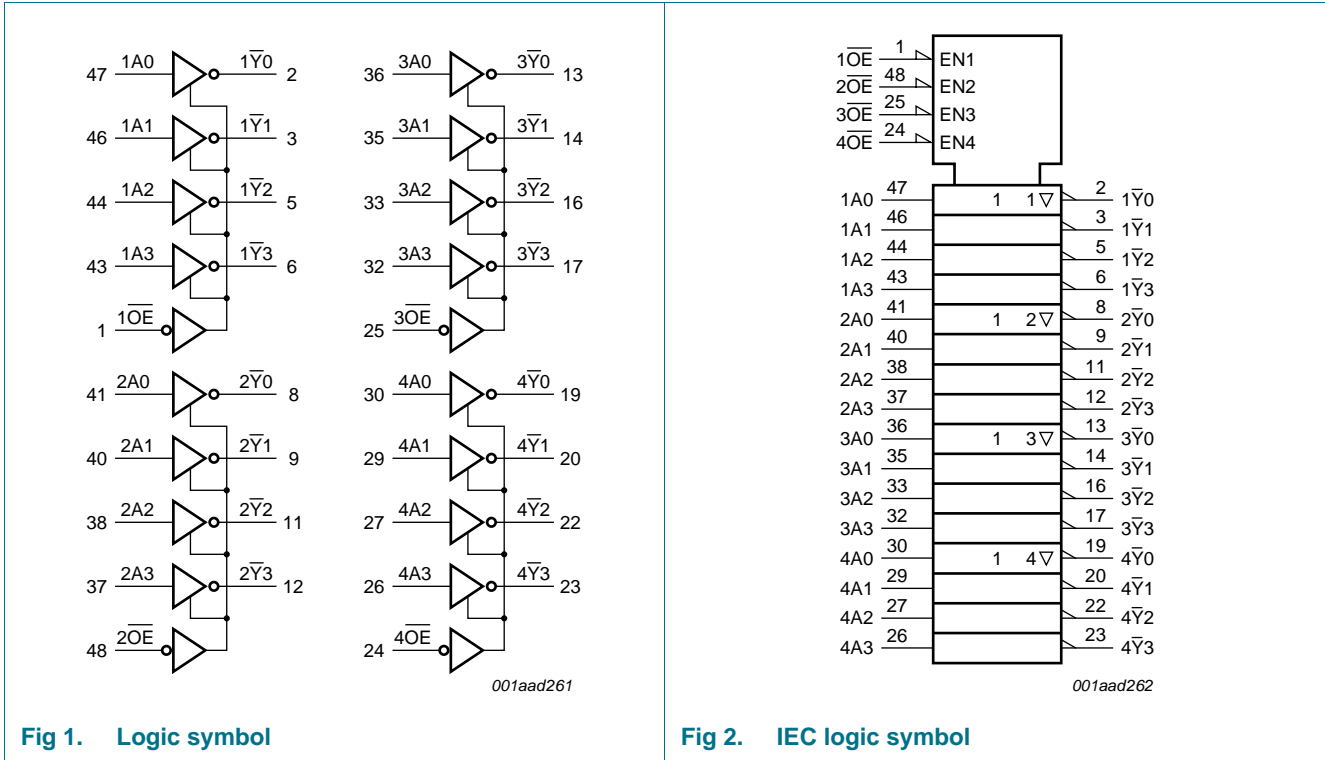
47 1A0 $1\overline{Y}0$ 2
46 1A1 $1\overline{Y}1$ 3
44 1A2 $1\overline{Y}2$ 5
43 1A3 $1\overline{Y}3$ 6
1 $1\overline{OE}$
41 2A0 $2\overline{Y}0$ 8
40 2A1 $2\overline{Y}1$ 9
38 2A2 $2\overline{Y}2$ 11
37 2A3 $2\overline{Y}3$ 12
48 $2\overline{OE}$

36 3A0 $3\overline{Y}0$ 13
35 3A1 $3\overline{Y}1$ 14
33 3A2 $3\overline{Y}2$ 16
32 3A3 $3\overline{Y}3$ 17
25 $3\overline{OE}$
30 4A0 $4\overline{Y}0$ 19
29 4A1 $4\overline{Y}1$ 20
27 4A2 $4\overline{Y}2$ 22
26 4A3 $4\overline{Y}3$ 23
24 $4\overline{OE}$

001aad261

Fig 1. Logic symbol

$1\overline{OE}$ 1 EN1
$2\overline{OE}$ 48 EN2
$3\overline{OE}$ 25 EN3
$4\overline{OE}$ 24 EN4

1A0 47 1 1▽ 2 $1\overline{Y}0$
1A1 46 3 $1\overline{Y}1$
1A2 44 5 $1\overline{Y}2$
1A3 43 6 $1\overline{Y}3$
2A0 41 1 2▽ 8 $2\overline{Y}0$
2A1 40 9 $2\overline{Y}1$
2A2 38 11 $2\overline{Y}2$
2A3 37 12 $2\overline{Y}3$
3A0 36 1 3▽ 13 $3\overline{Y}0$
3A1 35 14 $3\overline{Y}1$
3A2 33 16 $3\overline{Y}2$
3A3 32 17 $3\overline{Y}3$
4A0 30 1 4▽ 19 $4\overline{Y}0$
4A1 29 20 $4\overline{Y}1$
4A2 27 22 $4\overline{Y}2$
4A3 26 23 $4\overline{Y}3$

001aad262

Fig 2. IEC logic symbol